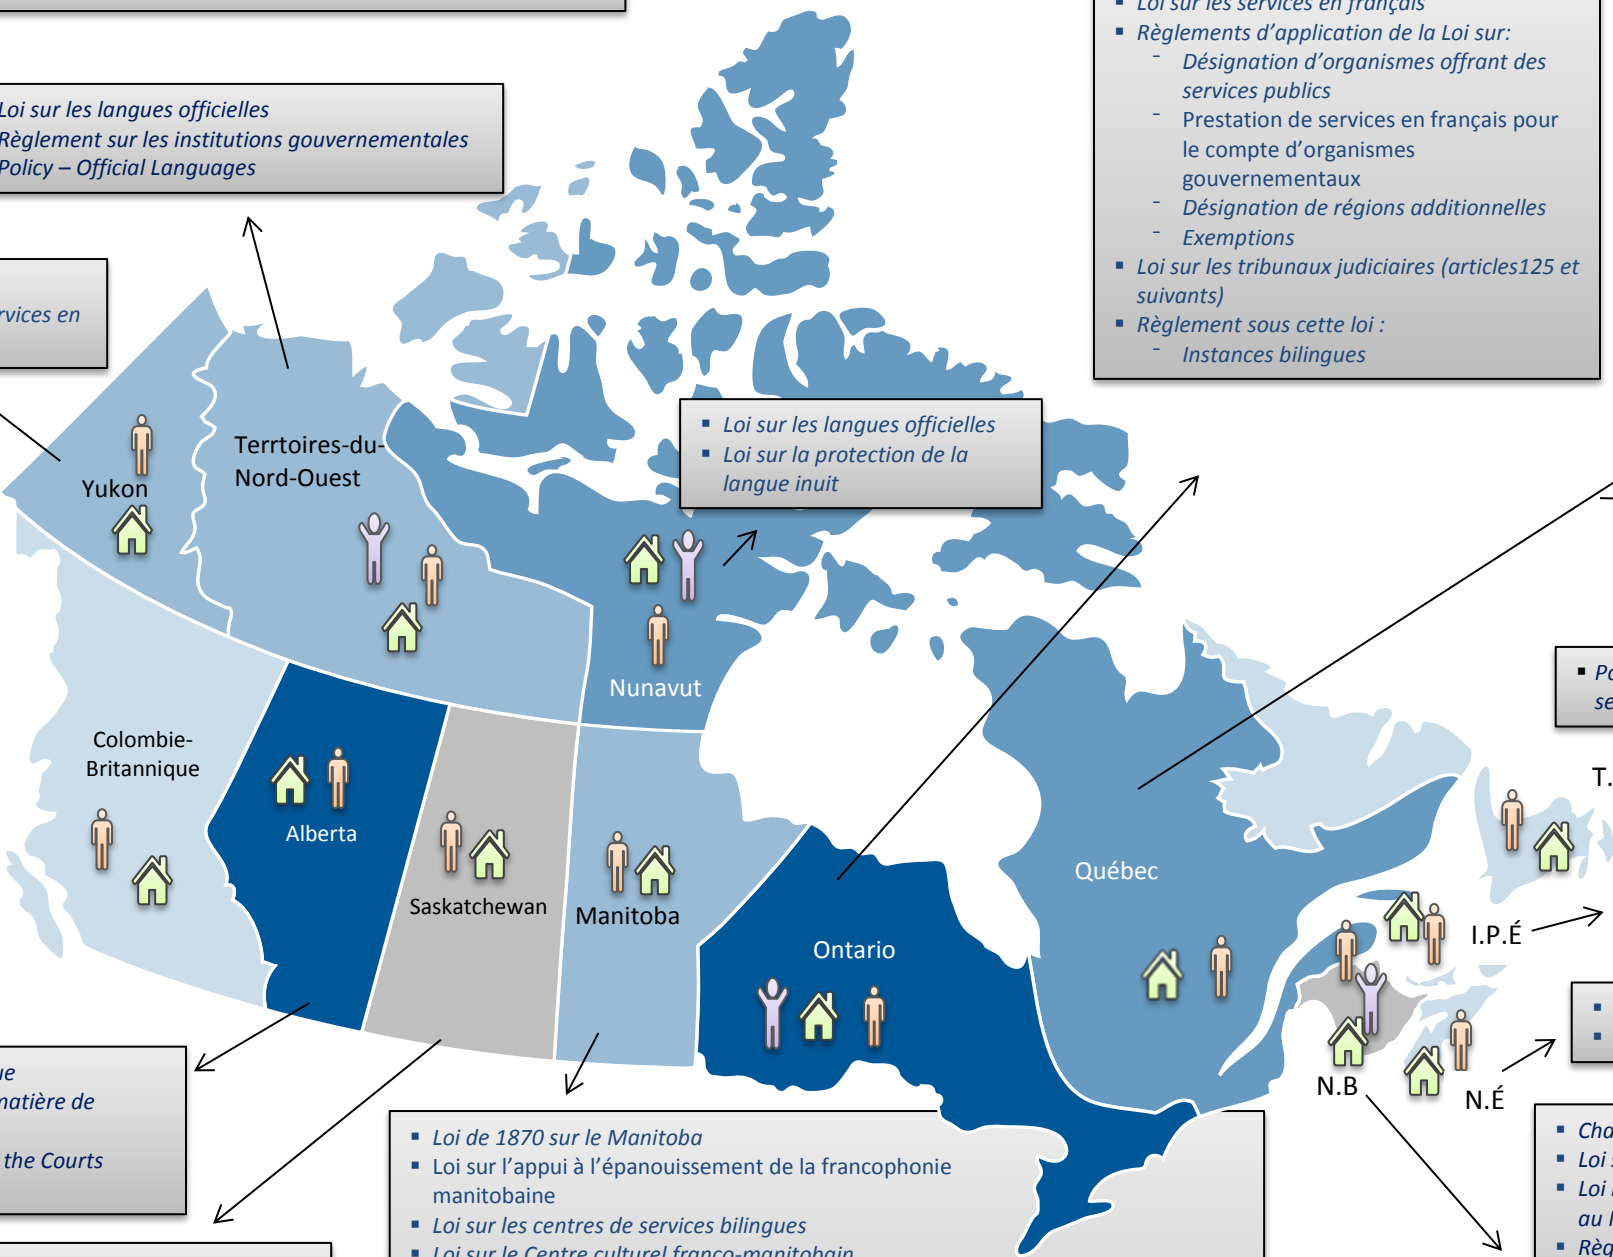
Loi sur les langues officielles
Règlement sur les institutions gouvernementales
Policy – Official Languages

rvices en

Loi sur les services en français
Règlements d'application de la Loi sur:
- Désignation d'organismes offrant des services publics
- Prestation de services en français pour le compte d'organismes gouvernementaux
- Désignation de régions additionnelles
- Exemptions
Loi sur les tribunaux judiciaires (articles125 et suivants)
Règlement sous cette loi :
- Instances bilingues

Loi sur les langues officielles
Loi sur la protection de la langue inuit

Yukon
Terrtoires-du-Nord-Ouest
Nunavut
Colombie-Britannique
Alberta
Saskatchewan
Manitoba
Ontario
Québec
T.
I.P.É
N.B
N.É

Po
se

ue
natière de
the Courts

Loi de 1870 sur le Manitoba
Loi sur l'appui à l'épanouissement de la francophonie manitobaine
Loi sur les centres de services bilingues
Loi sur le Centre culturel franco-manitobain

Cha
Loi
Loi
au
Rèç